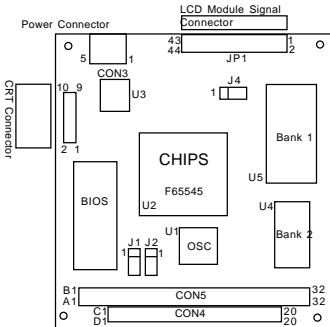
LCD Module Signal Connector

Power Connector

5 1

43 1
44 2

JP1

CON3

U3

J4

1

10 9

2 1

CRT Connector

Bank 1

U5

CHIPS

F65545

U2

BIOS

U4

Bank 2

U1

OSC

J1 J2

1 1

B1 32
A1 32

CON5

C1 20
D1 20

CON4